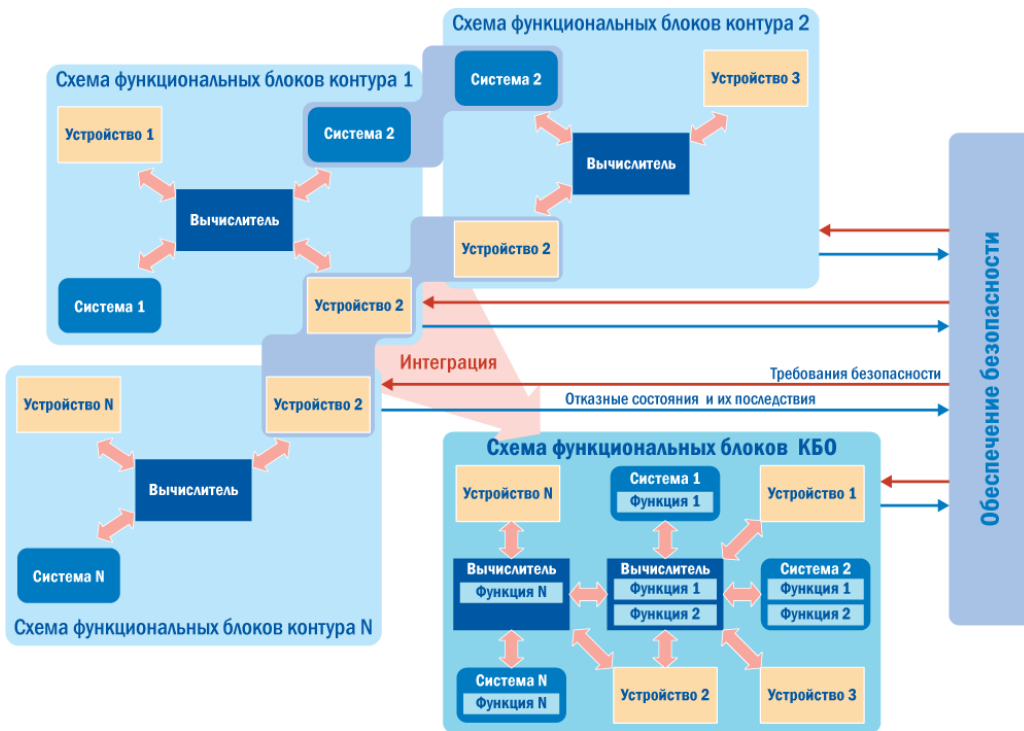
Схема функциональных блоков контура 2

Система 2

Устройство 3

Вычислитель

Устройство 2

Схема функциональных блоков контура 1

Устройство 1

Система 2

Вычислитель

Система 1

Устройство 2

Интеграция

Требования безопасности

Отказные состояния и их последствия

Обеспечение безопасности

Устройство N

Устройство 2

Вычислитель

Система N

Схема функциональных блоков контура N

Схема функциональных блоков КБО

Устройство N

Система 1
Функция 1

Устройство 1

Вычислитель
Функция N

Вычислитель
Функция 1
Функция 2

Система 2
Функция 1
Функция 2

Система N
Функция N

Устройство 2

Устройство 3